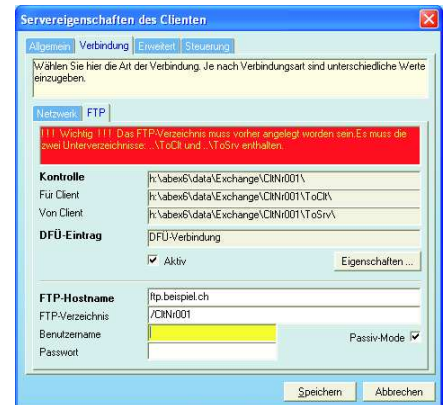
Servereigenschaften des Clienten

Allgemein Verbindung Erweitert Steuerung

Wählen Sie hier die Art der Verbindung. Je nach Verbindungsart sind unterschiedliche Werte einzugeben.

Netzwerk FTP

!!! Wichtig !!! Das FTP-Verzeichnis muss vorher angelegt worden sein.Es muss die zwei Unterverzeichnisse: ..\ToClt und ..\ToSrv enthalten.

Kontrolle h:\abex6\data\Exchange\CltNr001\
Für Client h:\abex6\data\Exchange\CltNr001\ToClt\
Von Client h:\abex6\data\Exchange\CltNr001\ToSrv\

DFÜ-Eintrag DFÜ-Verbindung

Aktiv

Eigenschaften ...

FTP-Hostname ftp.beispiel.ch
FTP-Verzeichnis /CltNr001
Benutzername
Passwort

Passiv-Mode

Speichern Abbrechen